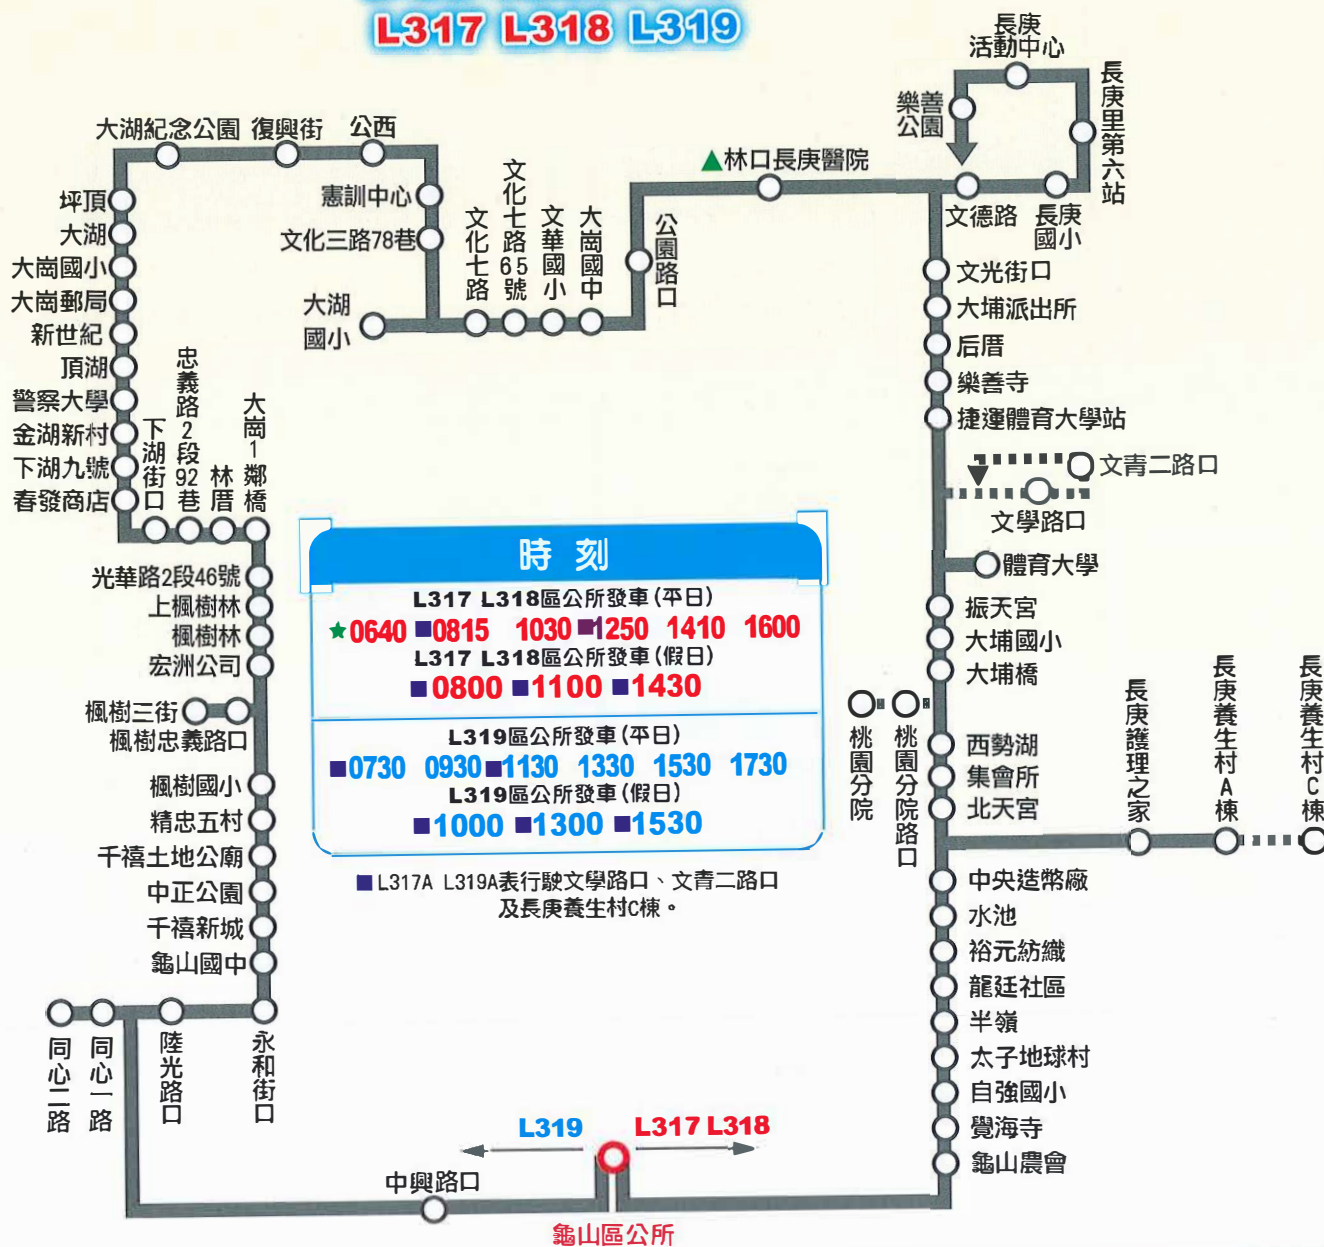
L317 L318 L319

長庚活動中心
樂善公園
長庚里第六站
林口長庚醫院
文德路
長庚國小
大湖紀念公園
復興街
公西
憲訓中心
文化三路78巷
文化七路65號
文華國小
大崗國中
公園路口
文化七路
大湖國小
坪頂
大湖
大崗國小
大崗郵局
新世紀
頂湖
警察大學
金湖新村
下湖九號
春發商店
忠義路2段92巷
下湖街口
林厝
大崗1鄰橋
文光街口
大埔派出所
后厝
樂善寺
捷運體育大學站
文青二路口
文學路口
體育大學
振天宮
大埔國小
大埔橋
光華路2段46號
上楓樹林
楓樹林
宏洲公司
楓樹三街
楓樹忠義路口
楓樹國小
精忠五村
千禧土地公廟
中正公園
千禧新城
龜山國中
同心二路
同心一路
陸光路口
永和街口

時刻
L317 L318區公所發車(平日)
★0640 ■0815 1030 ■1250 1410 1600
L317 L318區公所發車(假日)
■0800 ■1100 ■1430
L319區公所發車(平日)
■0730 0930 ■1130 1330 1530 1730
L319區公所發車(假日)
■1000 ■1300 ■1530

■L317A L319A表行駛文學路口、文青二路口及長庚養生村C棟。

桃園分院
桃園分院路口
西勢湖
集會所
北天宮
長庚護理之家
長庚養生村A棟
長庚養生村C棟
中央造幣廠
水池
裕元紡織
龍廷社區
半嶺
太子地球村
自強國小
覺海寺
龜山農會
L319
L317 L318
中興路口
龜山區公所